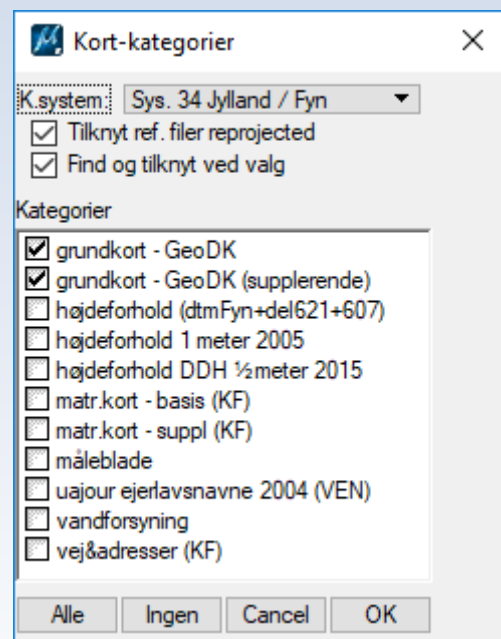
Kort-kategorier

×

K.system: Sys. 34 Jylland / Fyn

Tilknyt ref. filer reprojected

Find og tilknyt ved valg

Kategorier

grundkort - GeoDK

grundkort - GeoDK (supplerende)

højdeforhold (dtmFyn+del621+607)

højdeforhold 1 meter 2005

højdeforhold DDH ½meter 2015

matr.kort - basis (KF)

matr.kort - suppl (KF)

måleblade

uajour ejerlavsnavne 2004 (VEN)

vandforsyning

vej&adresser (KF)

Alle | Ingen | Cancel | OK